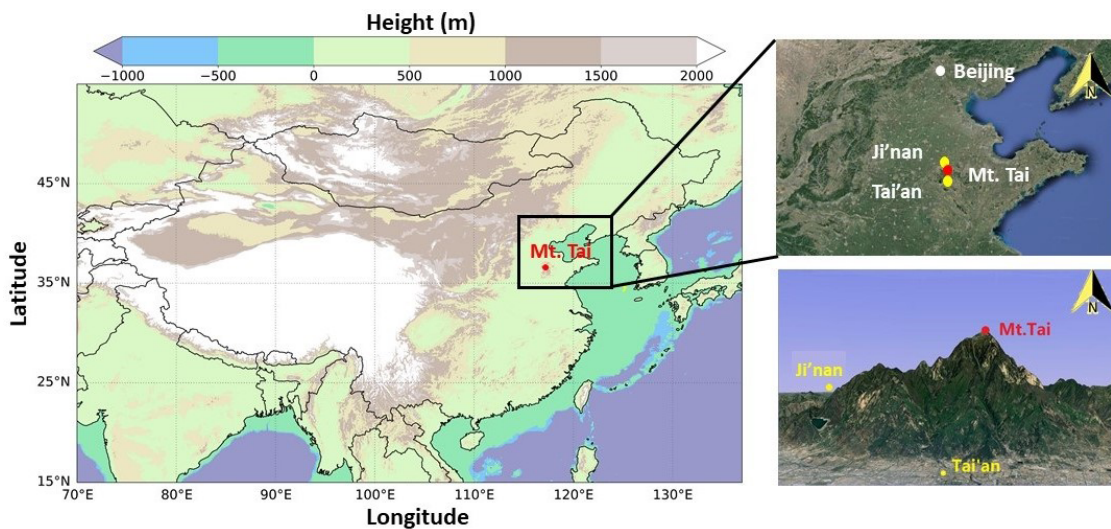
Height (m)

−1000 −500 0 500 1000 1500 2000

Latitude

45°N

35°N

25°N

15°N

Mt. Tai

70°E 80°E 90°E 100°E 110°E 120°E 130°E

Longitude

Beijing

Ji'nan

Mt. Tai

Tai'an

N

Mt.Tai

Ji'nan

Tai'an

N